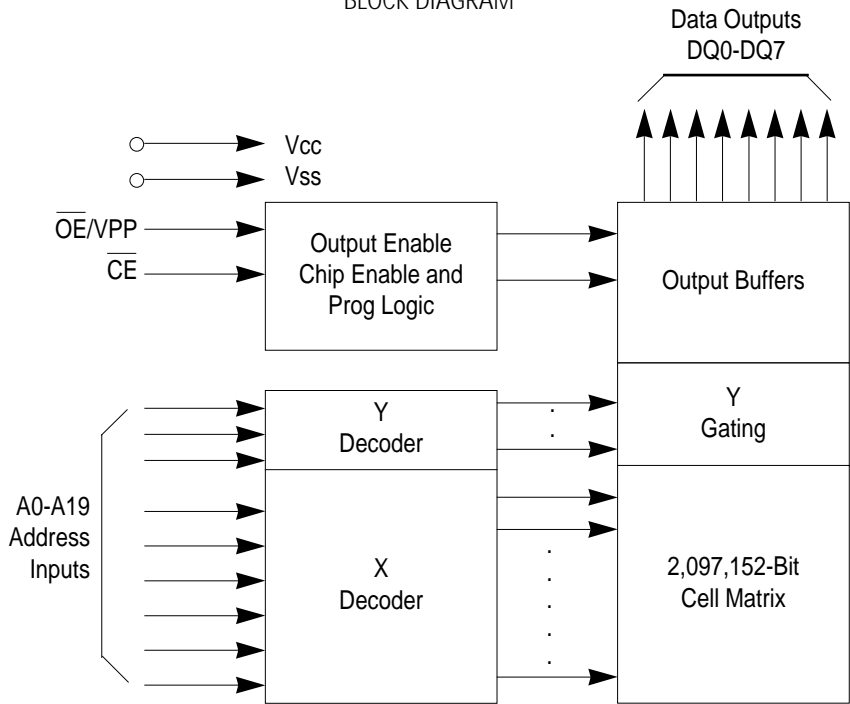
BLOCK DIAGRAM

Data Outputs
DQ0-DQ7

Vcc
Vss

$\overline{OE}$/VPP
$\overline{CE}$

Output Enable
Chip Enable and
Prog Logic

Output Buffers

Y
Decoder

Y
Gating

A0-A19
Address
Inputs

X
Decoder

2,097,152-Bit
Cell Matrix